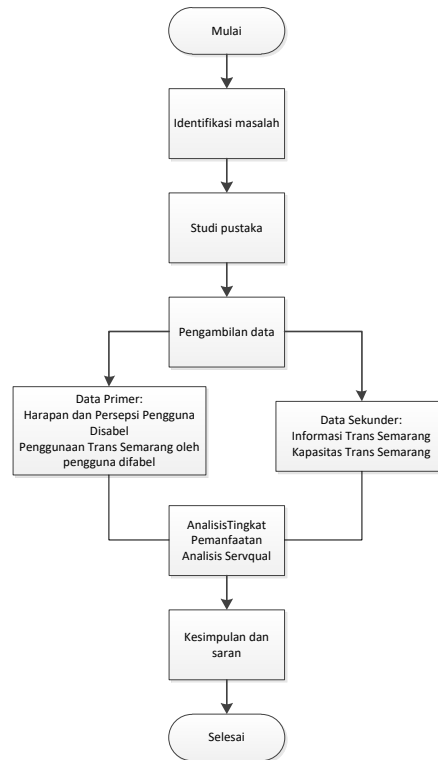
Mulai

Identifikasi masalah

Studi pustaka

Pengambilan data

Data Primer:
Harapan dan Persepsi Pengguna Disabel
Penggunaan Trans Semarang oleh pengguna difabel

Data Sekunder:
Informasi Trans Semarang
Kapasitas Trans Semarang

AnalisisTingkat Pemanfaatan
Analisis Servqual

Kesimpulan dan saran

Selesai